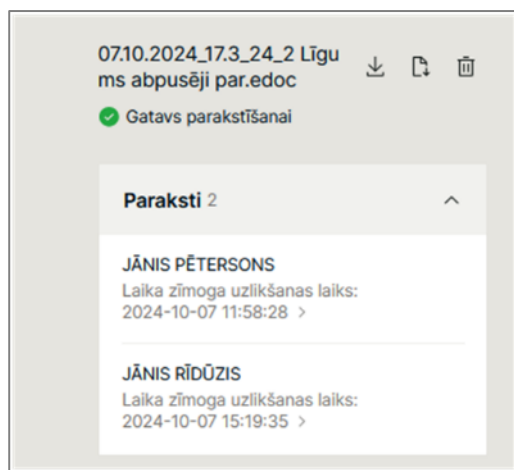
07.10.2024_17.3_24_2 Līgums abpusēji par.edoc

Gatavs parakstīšanai

Paraksti 2

JĀNIS PĒTERSONS
Laika zīmoga uzlikšanas laiks:
2024-10-07 11:58:28 >

JĀNIS RĪDŪZIS
Laika zīmoga uzlikšanas laiks:
2024-10-07 15:19:35 >